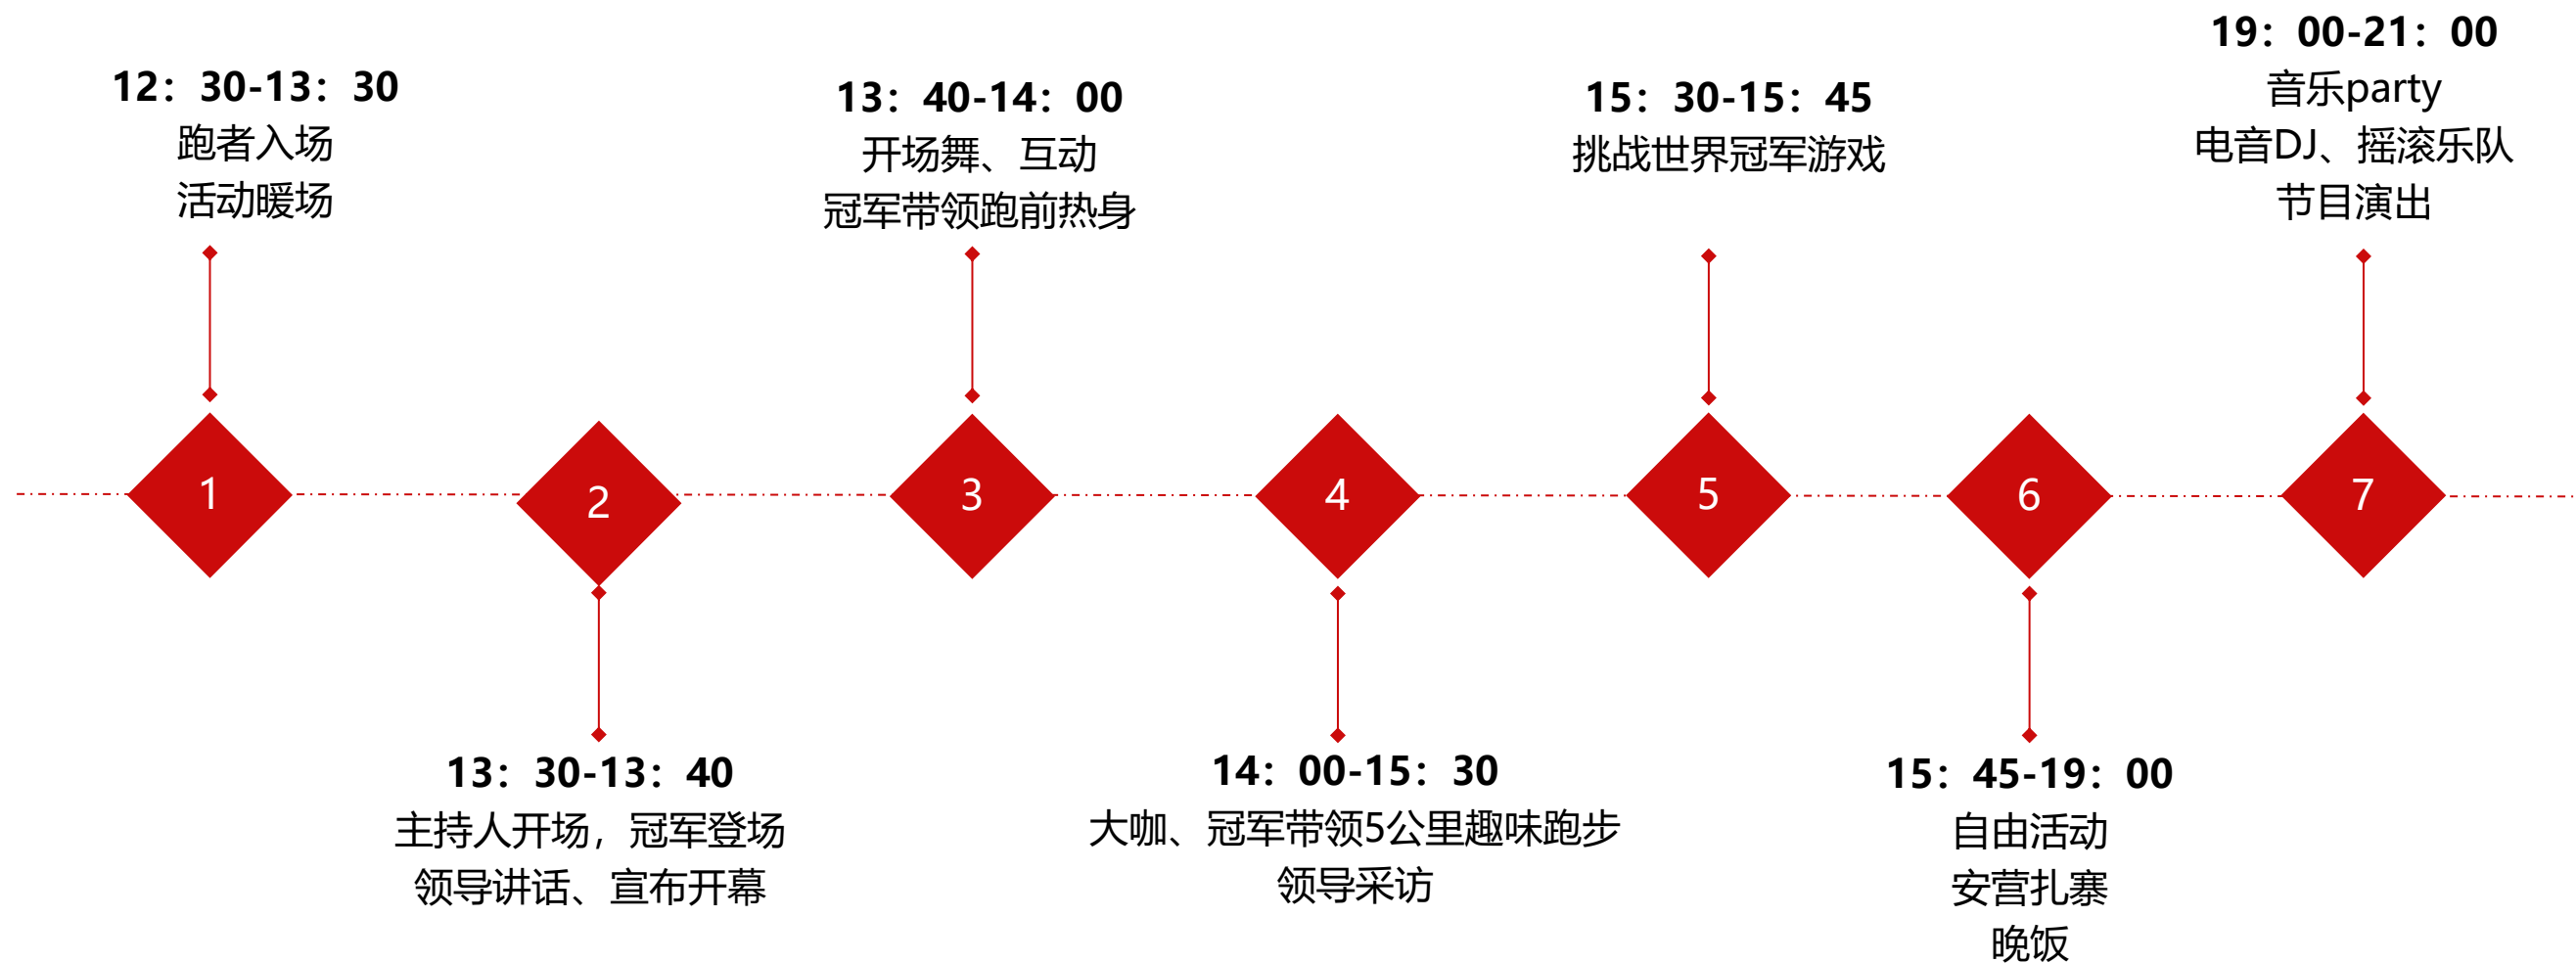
12：30-13：30
跑者入场
活动暖场

13：40-14：00
开场舞、互动
冠军带领跑前热身

15：30-15：45
挑战世界冠军游戏

19：00-21：00
音乐party
电音DJ、摇滚乐队
节目演出

1

2

3

4

5

6

7

13：30-13：40
主持人开场，冠军登场
领导讲话、宣布开幕

14：00-15：30
大咖、冠军带领5公里趣味跑步
领导采访

15：45-19：00
自由活动
安营扎寨
晚饭